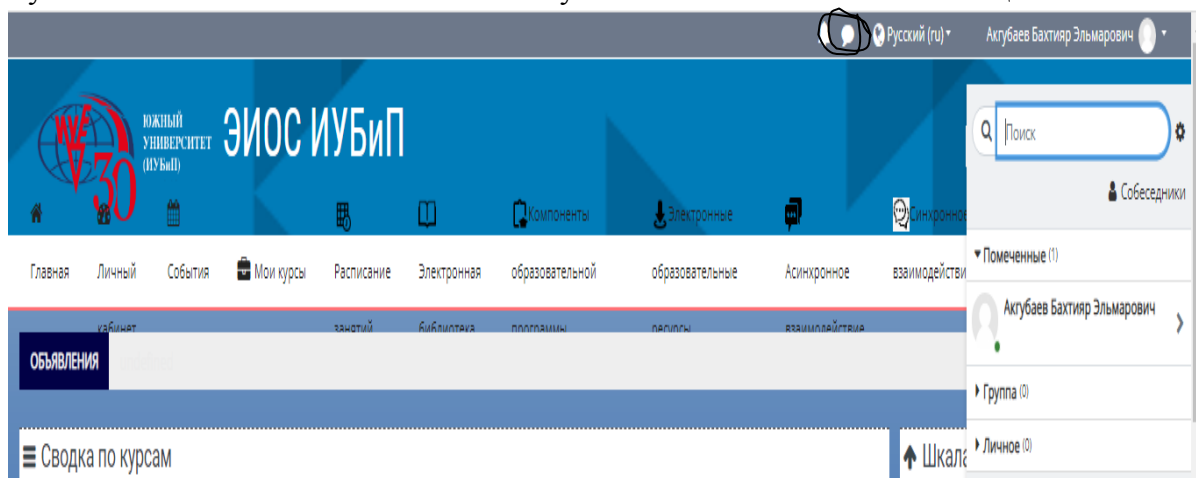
Русский (ru) ▾ Акгубаев Бахтияр Эльмарович ▾

ЮЖНЫЙ УНИВЕРСИТЕТ (ИУБиП) ЭИОС ИУБиП

30

Компоненты Электронные Синхронное

Главная Личный кабинет События Мои курсы Расписание занятий Электронная библиотека образовательной программы образовательные ресурсы Асинхронное взаимодействие взаимодействи

ОБЪЯВЛЕНИЯ

Сводка по курсам

Шкала

Поиск

Собеседники

▾ Помеченные (1)

Акгубаев Бахтияр Эльмарович

▸ Группа (0)

▸ Личное (0)